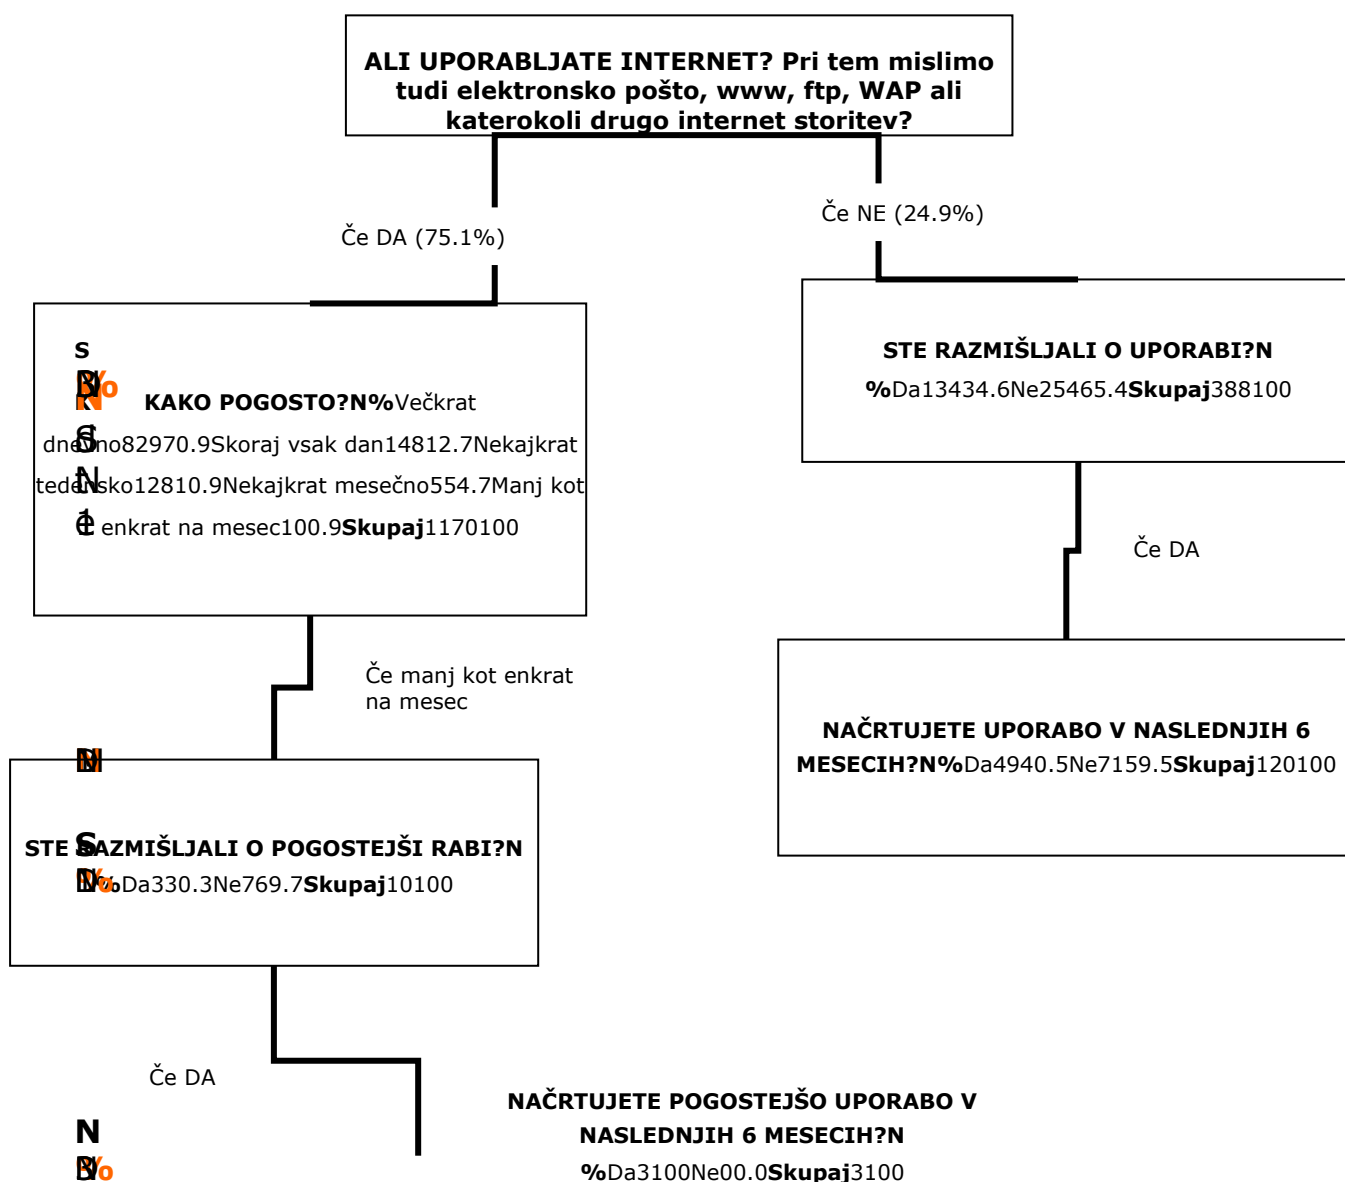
ALI UPORABLJATE INTERNET? Pri tem mislimo tudi elektronsko pošto, www, ftp, WAP ali katerokoli drugo internet storitev?

Če DA (75.1%)

Če NE (24.9%)

KAKO POGOSTO?N%Večkrat dnevno82970.9Skoraj vsak dan14812.7Nekajkrat tedensko12810.9Nekajkrat mesečno554.7Manj kot enkrat na mesec100.9Skupaj1170100

STE RAZMIŠLJALI O UPORABI?N %Da13434.6Ne25465.4Skupaj388100

Če DA

Če manj kot enkrat na mesec

NAČRTUJETE UPORABO V NASLEDNJIH 6 MESECIH?N%Da4940.5Ne7159.5Skupaj120100

STE RAZMIŠLJALI O POGOSTEJŠI RABI?N %Da330.3Ne769.7Skupaj10100

Če DA

NAČRTUJETE POGOSTEJŠO UPORABO V NASLEDNJIH 6 MESECIH?N %Da3100Ne00.0Skupaj3100